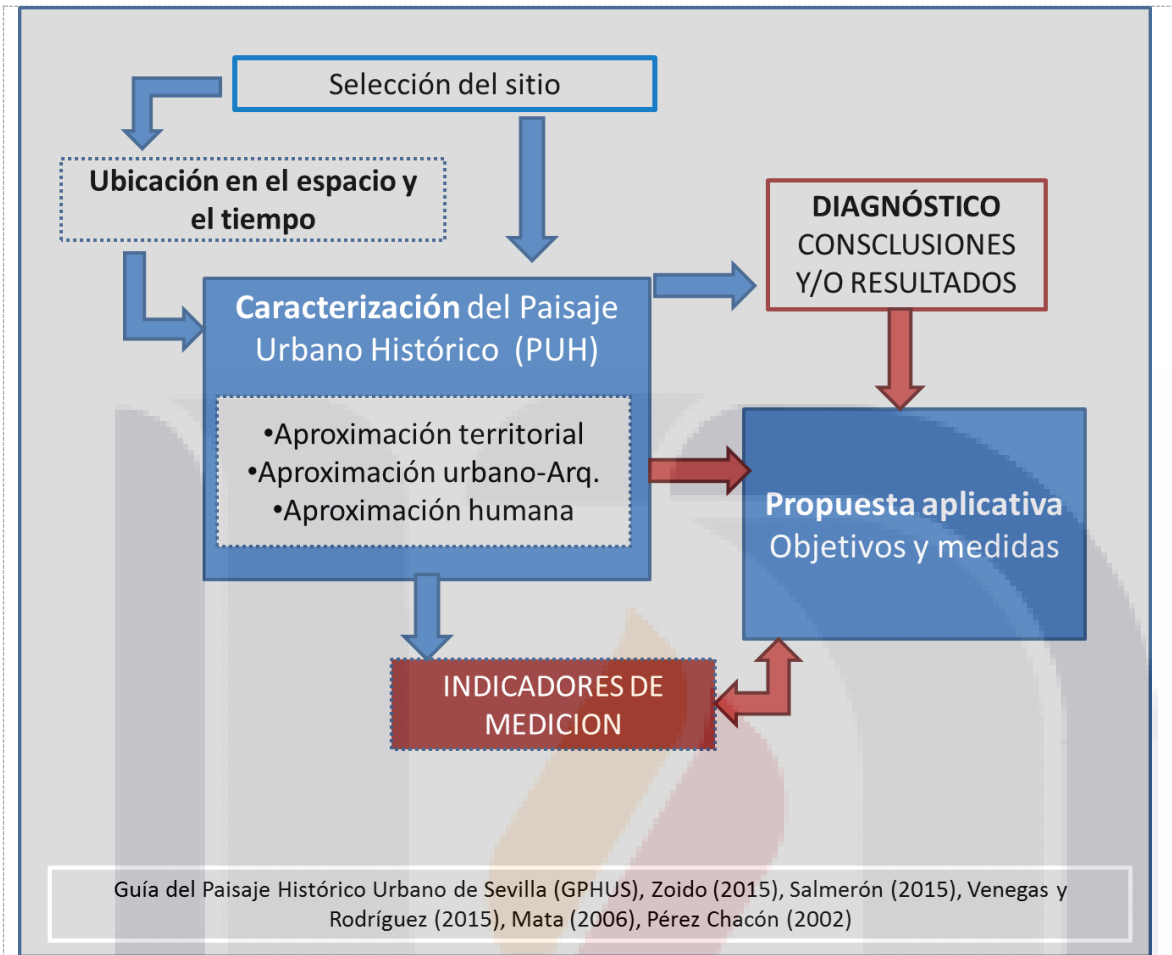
Selección del sitio

Ubicación en el espacio y el tiempo

DIAGNÓSTICO
CONSCLUSIONES Y/O RESULTADOS

Caracterización del Paisaje Urbano Histórico (PUH)

•Aproximación territorial
•Aproximación urbano-Arq.
•Aproximación humana

Propuesta aplicativa
Objetivos y medidas

INDICADORES DE MEDICION

Guía del Paisaje Histórico Urbano de Sevilla (GPHUS), Zoido (2015), Salmerón (2015), Venegas y Rodríguez (2015), Mata (2006), Pérez Chacón (2002)